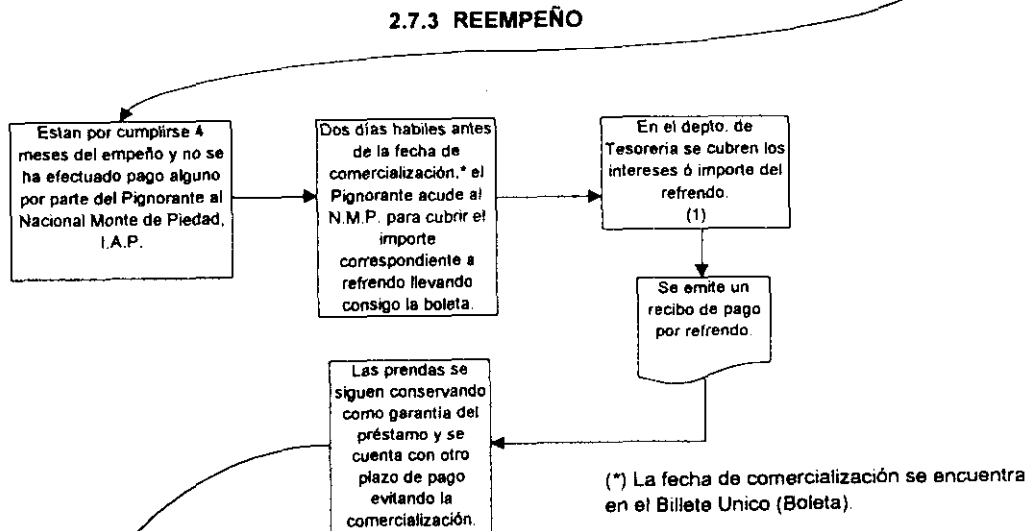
2.7.3 REEMPEÑO

Estan por cumplirse 4 meses del empeño y no se ha efectuado pago alguno por parte del Pignorante al Nacional Monte de Piedad, I.A.P.

Dos días habiles antes de la fecha de comercialización,* el Pignorante acude al N.M.P. para cubrir el importe correspondiente a refrendo llevando consigo la boleta.

En el depto. de Tesoreria se cubren los intereses ó importe del refrendo. (1)

Se emite un recibo de pago por refrendo.

Las prendas se siguen conservando como garantia del préstamo y se cuenta con otro plazo de pago evitando la comercialización.

(*) La fecha de comercialización se encuentra en el Billete Unico (Boleta).